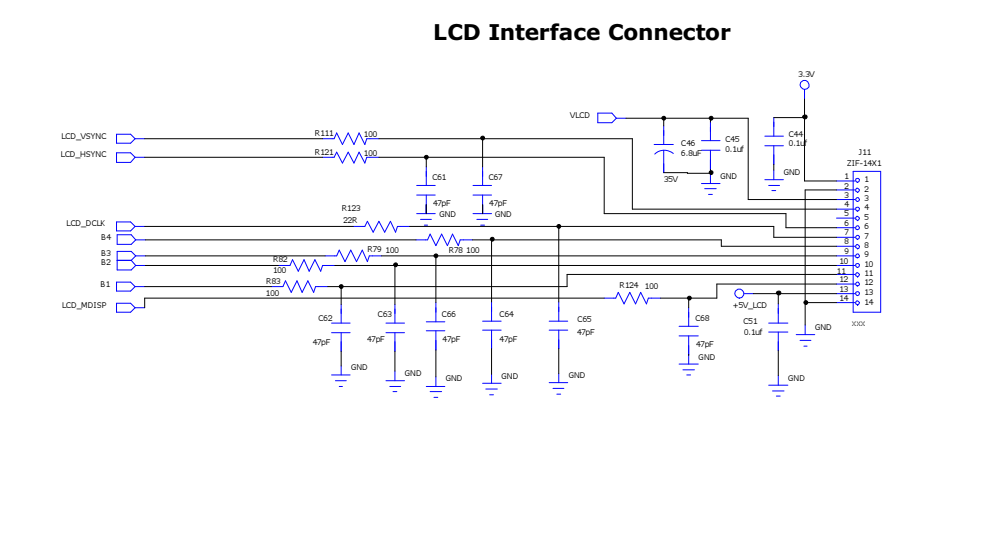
LCD Interface Connector

3.3V

VLCD

LCD_VSYNC
LCD_HSYNC

R111 100
R121 100

C46
6.8uF
35V

C45
0.1uf

GND

C44
0.1uf

GND

J11
ZIF-14X1

C61
47pF
GND

C67
47pF
GND

R123
22R

LCD_DCLK
B4
B3
B2
B1
LCD_MDISP

R79 100
R78 100
R82
100
R83
100

R124 100

+5V_LCD

C62
47pF
GND

C63
47pF
GND

C66
47pF
GND

C64
47pF
GND

C65
47pF
GND

C68
47pF
GND

C51
0.1uf
GND

GND

1 1
2 2
3 3
4 4
5 5
6 6
7 7
8 8
9 9
10 10
11 11
12 12
13 13
14 14

XXX